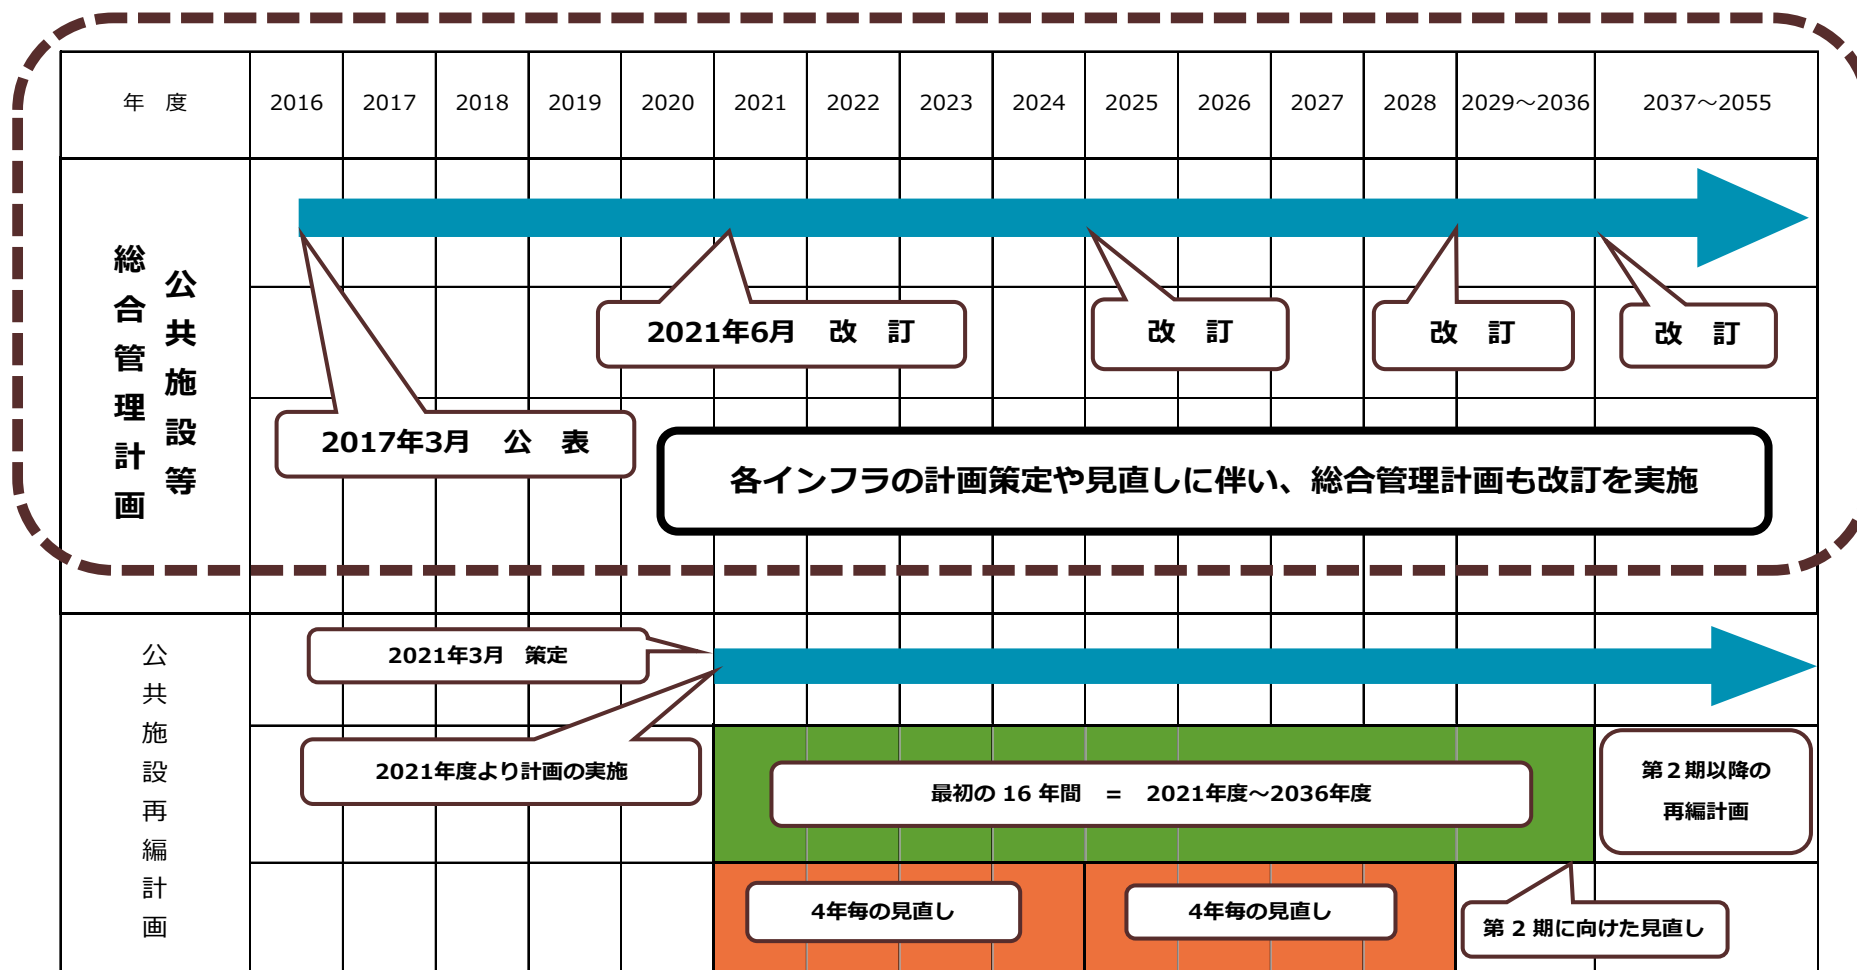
| 年　度 | 2016 | 2017 | 2018 | 2019 | 2020 | 2021 | 2022 | 2023 | 2024 | 2025 | 2026 | 2027 | 2028 | 2029～2036 | 2037～2055 |
|---|---|---|---|---|---|---|---|---|---|---|---|---|---|---|---|

公共施設等総合管理計画

2021年6月　改　訂

改　訂

改　訂

改　訂

2017年3月　公　表

各インフラの計画策定や見直しに伴い、総合管理計画も改訂を実施

公共施設再編計画

2021年3月　策定

2021年度より計画の実施

最初の 16 年間　＝　2021年度～2036年度

第２期以降の再編計画

4年毎の見直し

4年毎の見直し

第 2 期に向けた見直し